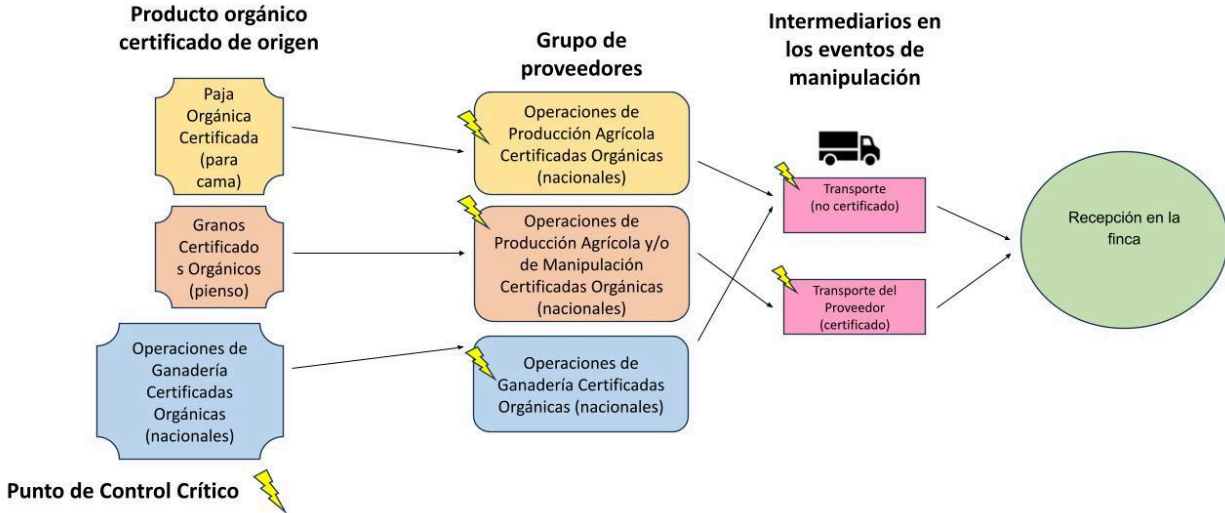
Producto orgánico certificado de origen

Grupo de proveedores

Intermediarios en los eventos de manipulación

Paja Orgánica Certificada (para cama)

Granos Certificado s Orgánicos (pienso)

Operaciones de Ganadería Certificadas Orgánicas (nacionales)

Operaciones de Producción Agrícola Certificadas Orgánicas (nacionales)

Operaciones de Producción Agrícola y/o de Manipulación Certificadas Orgánicas (nacionales)

Operaciones de Ganadería Certificadas Orgánicas (nacionales)

Transporte (no certificado)

Transporte del Proveedor (certificado)

Recepción en la finca

Punto de Control Crítico